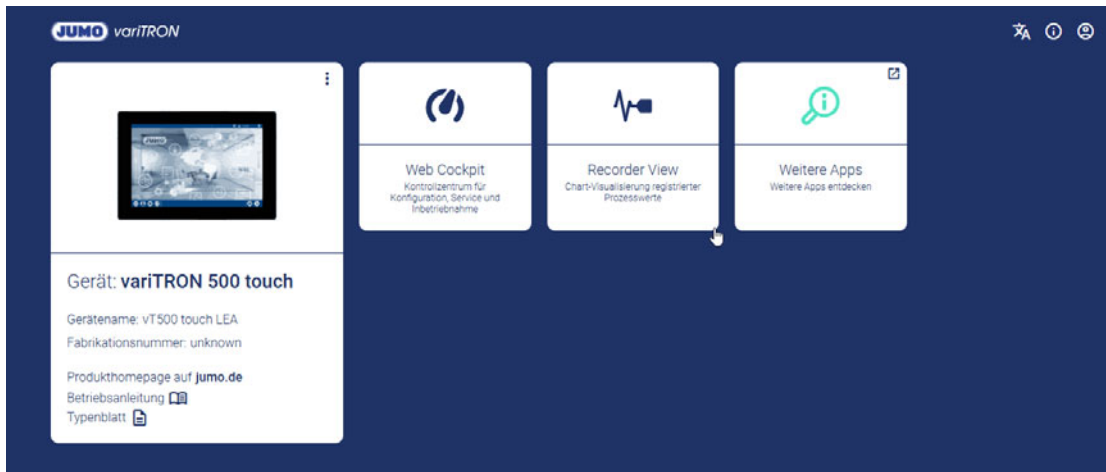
JUMO variTRON

Web Cockpit
Kontrollzentrum für Konfiguration, Service und Inbetriebnahme

Recorder View
Chart-Visualisierung registrierter Prozesswerte

Weitere Apps
Weitere Apps entdecken

Gerät: variTRON 500 touch

Gerätename: vT500 touch LEA

Fabrikationsnummer: unknown

Produkthomepage auf jumo.de
Betriebsanleitung
Typenblatt